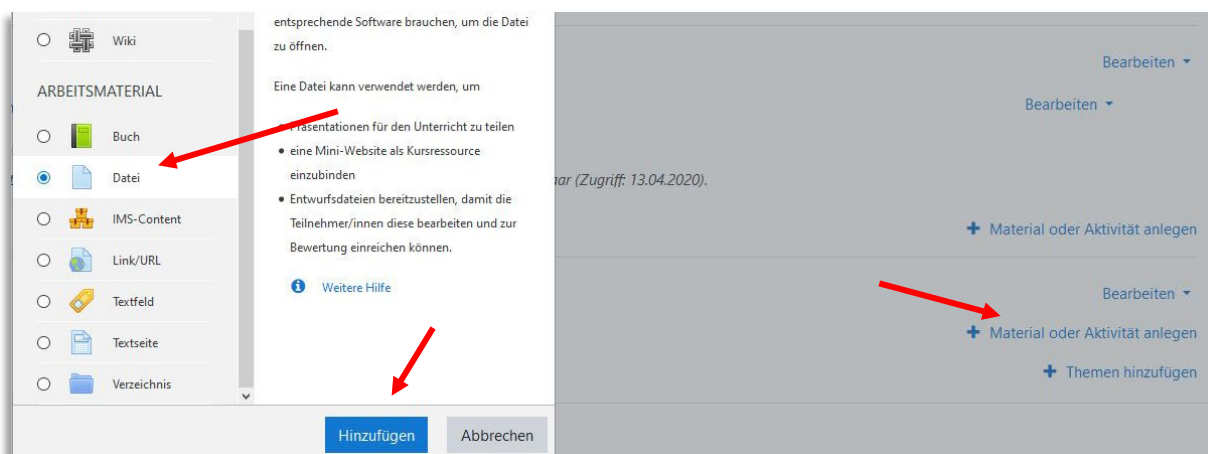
Wiki

ARBEITSMATERIAL

Buch

Datei

IMS-Content

Link/URL

Textfeld

Textseite

Verzeichnis

entsprechende Software brauchen, um die Datei zu öffnen.

Eine Datei kann verwendet werden, um

• Präsentationen für den Unterricht zu teilen
• eine Mini-Website als Kursressource einzubinden
• Entwurfsdateien bereitzustellen, damit die Teilnehmer/innen diese bearbeiten und zur Bewertung einreichen können.

Weitere Hilfe

Hinzufügen

Abbrechen

Bearbeiten

Bearbeiten

nar (Zugriff: 13.04.2020).

+ Material oder Aktivität anlegen

Bearbeiten

+ Material oder Aktivität anlegen

+ Themen hinzufügen